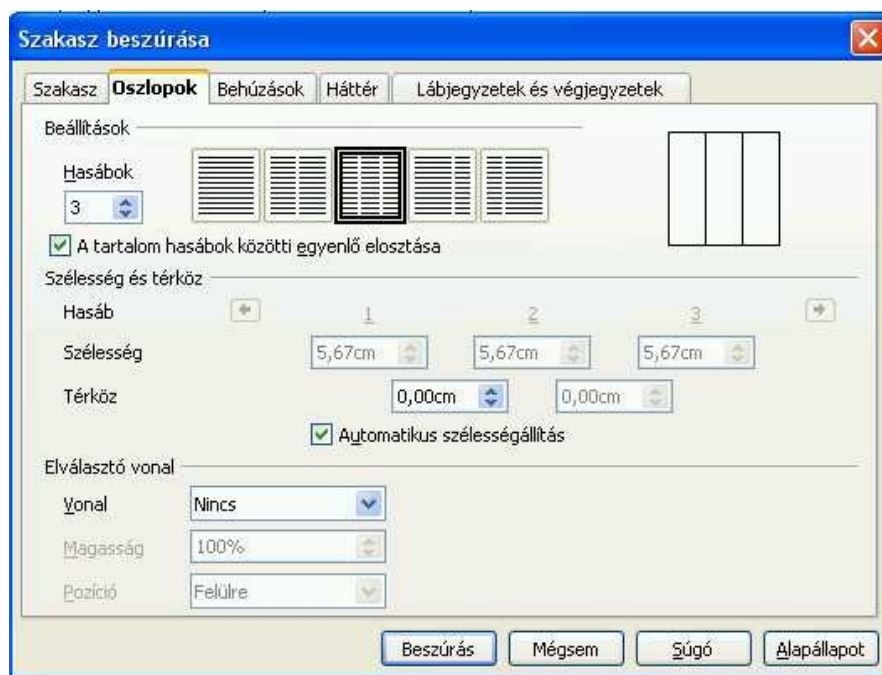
Szakasz beszúrása

Szakasz | Oszlopok | Behúzások | Háttér | Lábjegyzetek és végjegyzetek

Beállítások

Hasábok

3

A tartalom hasábok közötti egyenlő elosztása

Szélesség és térköz

Hasáb

1

2

3

Szélesség

5,67cm

5,67cm

5,67cm

Térköz

0,00cm

0,00cm

Automatikus szélességállítás

Elválasztó vonal

Vonal

Nincs

Magasság

100%

Pozíció

Felülre

Beszúrás

Mégsem

Súgó

Alapállapot